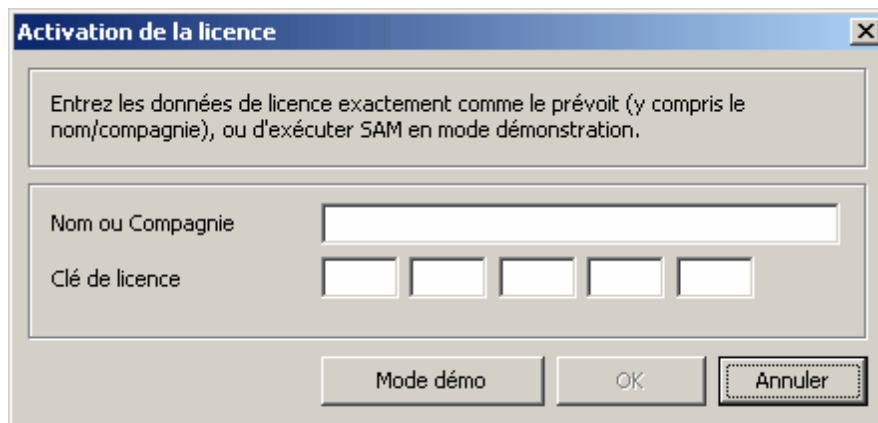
Activation de la licence

Entrez les données de licence exactement comme le prévoit (y compris le nom/compagnie), ou d'exécuter SAM en mode démonstration.

Nom ou Compagnie

Clé de licence

Mode démo

OK

Annuler